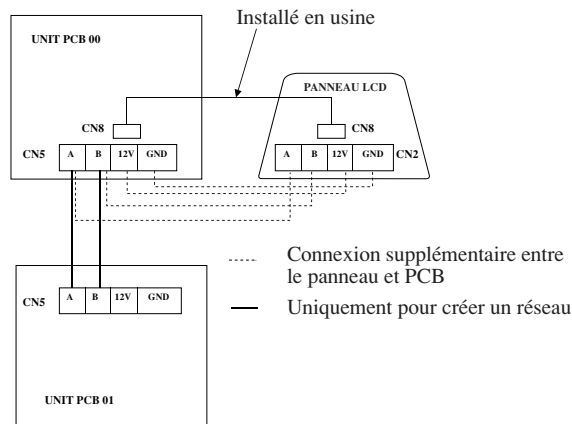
Installé en usine

UNIT PCB 00

PANNEAU LCD

CN8

CN8

CN5 A B 12V GND

A B 12V GND CN2

Connexion supplémentaire entre le panneau et PCB

CN5 A B 12V GND

Uniquement pour créer un réseau

UNIT PCB 01